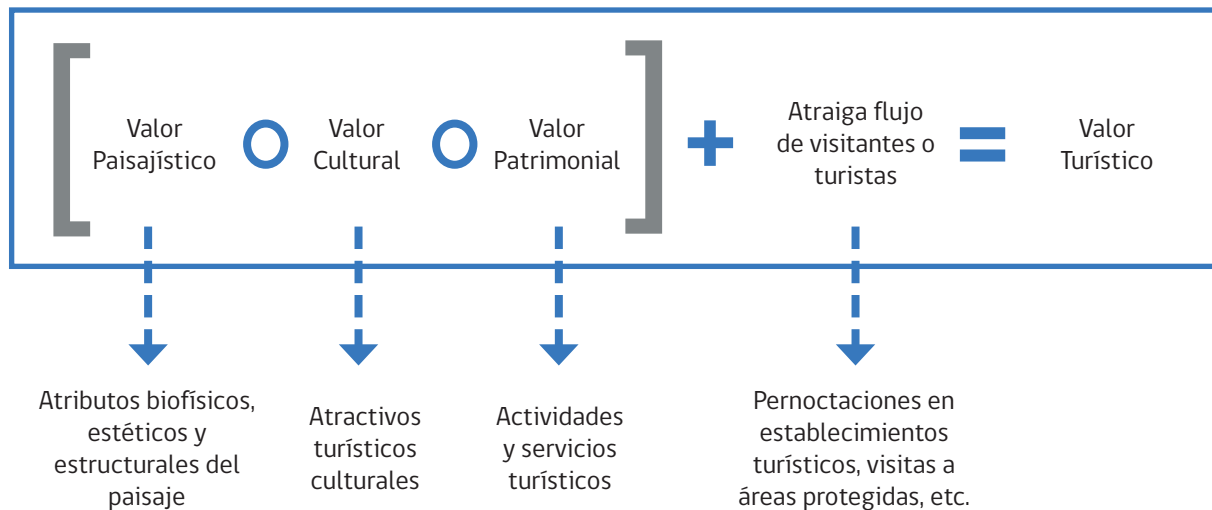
Valor Paisajístico O Valor Cultural O Valor Patrimonial + Atraiga flujo de visitantes o turistas = Valor Turístico

Atributos biofísicos, estéticos y estructurales del paisaje

Atractivos turísticos culturales

Actividades y servicios turísticos

Pernoctaciones en establecimientos turísticos, visitas a áreas protegidas, etc.